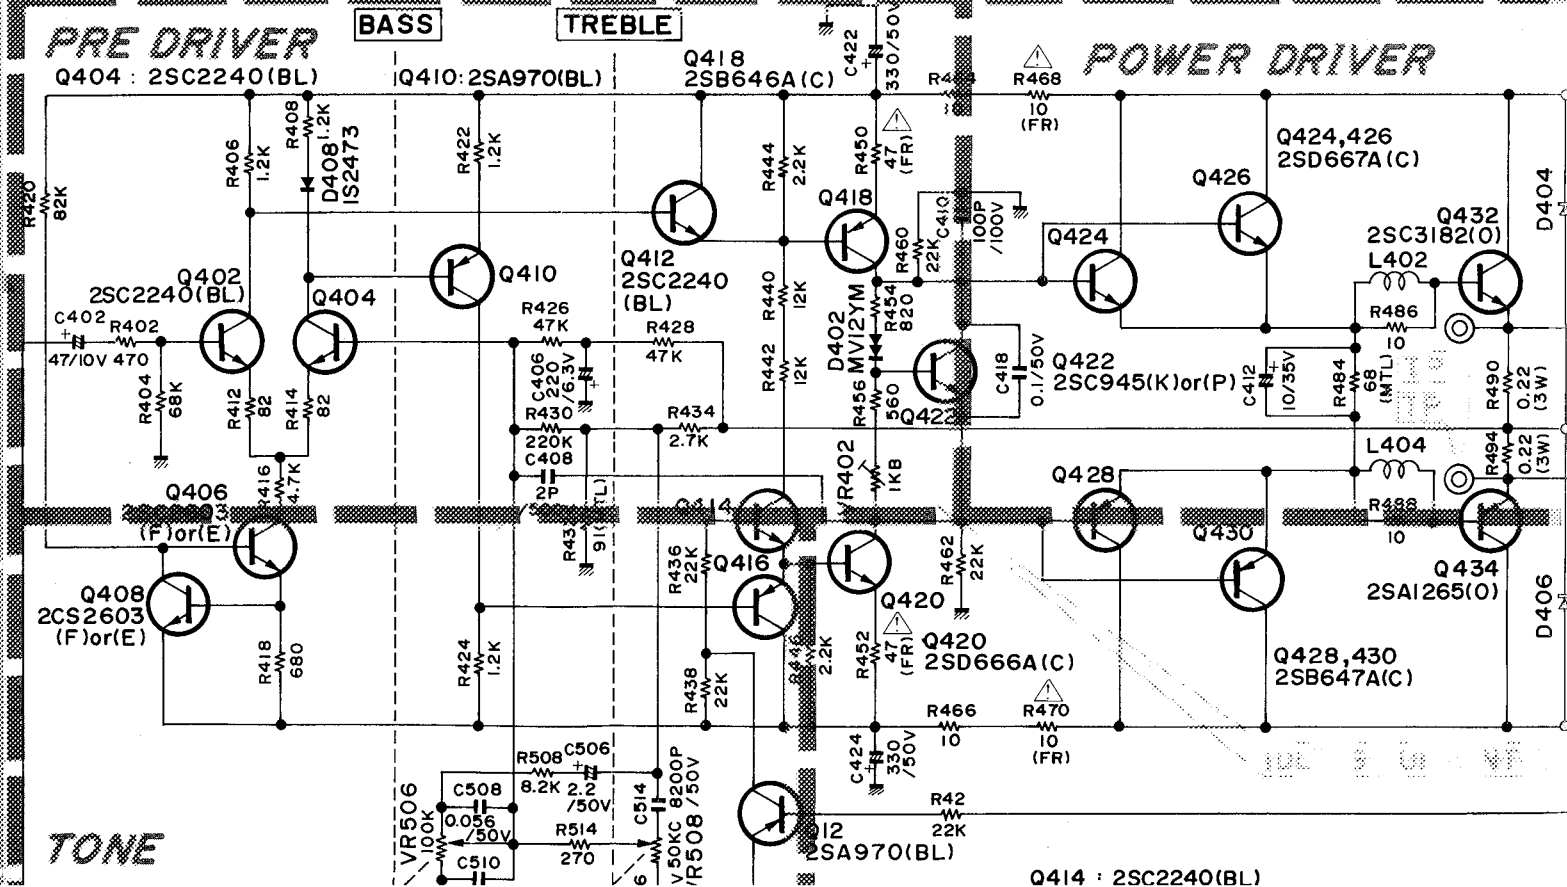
PRE DRIVER

BASS

TREBLE

POWER DRIVER

Q404 : 2SC2240(BL)

Q410:2SA970(BL)

Q418
2SB646A(C)

C422
330/50V

R464

R468
10
(FR)

R420
82K

R406
1.2K

R408
1.2K

D408
IS2473

R422
1.2K

R444
2.2K

R450
47
(FR)

Q424,426
2SD667A(C)

Q426

Q418

C410
100P
/100V

R460
22K

Q424

Q432
2SC3182(O)

D404

Q402
2SC2240(BL)

Q404

Q410

Q412
2SC2240
(BL)

R440
12K

R454
820

L402

R486
10

C402
47/10V

R402
470

R426
47K

R428
47K

D402
MV12YM

C418
0.1/50V

Q422
2SC945(K)or(P)

C412
10/35V

R484
68
(MTL)

R490
0.22
(3W)

R404
68K

C406
220
/6.3V

R442
12K

R456
560

Q422

R412
82

R414
82

R430
220K

R434
2.7K

L404

R494
0.22
(3W)

R416
4.7K

C408
2P

VR402
1KB

Q428

Q406
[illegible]
(F)or(E)

Q414

R43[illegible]
91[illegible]

R488
10

Q430

Q434
2SA1265(O)

Q408
2CS2603
(F)or(E)

R436
22K

Q416

Q420

R462
22K

D406

R418
680

R424
1.2K

R446
2.2K

R452
47
(FR)

Q420
2SD666A(C)

Q428,430
2SB647A(C)

R438
22K

R466
10

R470
10
(FR)

C424
330
/50V

R508
8.2K

C506
2.2
/50V

C514
8200P
/50V

VR506
100K

C508
0.056
/50V

R514
270

VR508
50KC

R42
22K

C510

Q412
2SA970(BL)

TONE

Q414 : 2SC2240(BL)